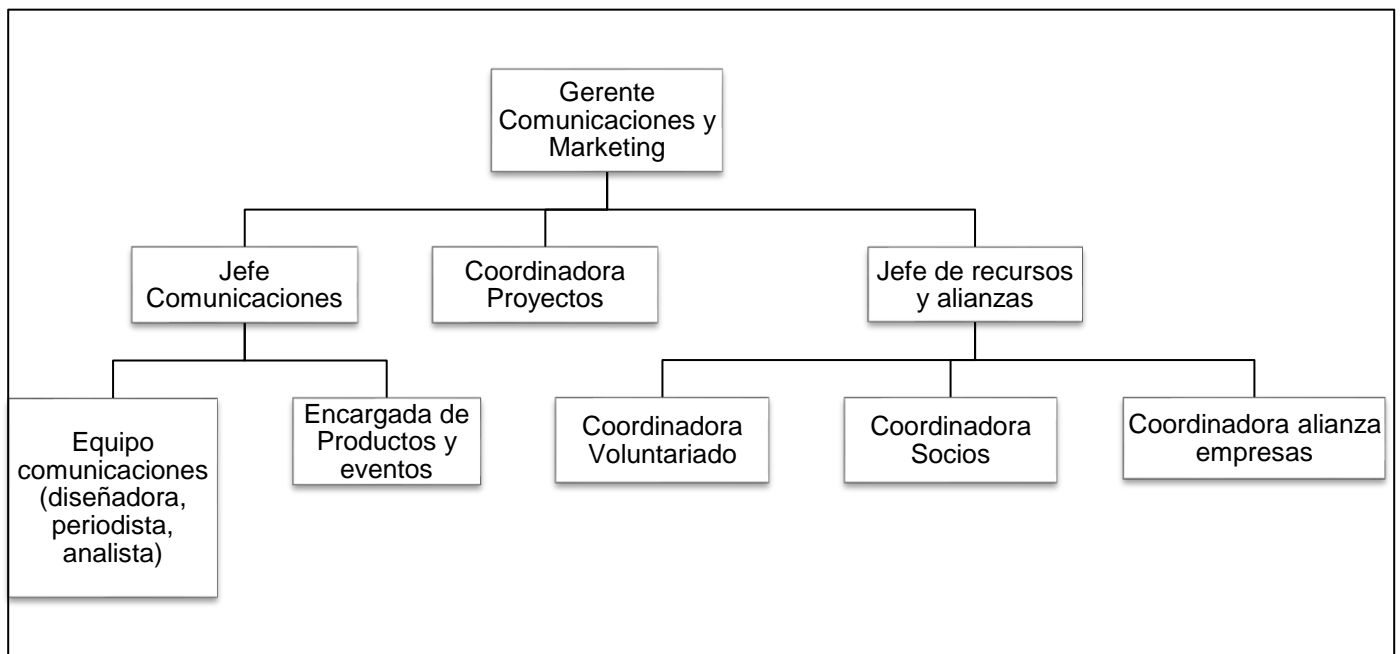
Gerente Comunicaciones y Marketing

Jefe Comunicaciones

Coordinadora Proyectos

Jefe de recursos y alianzas

Equipo comunicaciones (diseñadora, periodista, analista)

Encargada de Productos y eventos

Coordinadora Voluntariado

Coordinadora Socios

Coordinadora alianza empresas